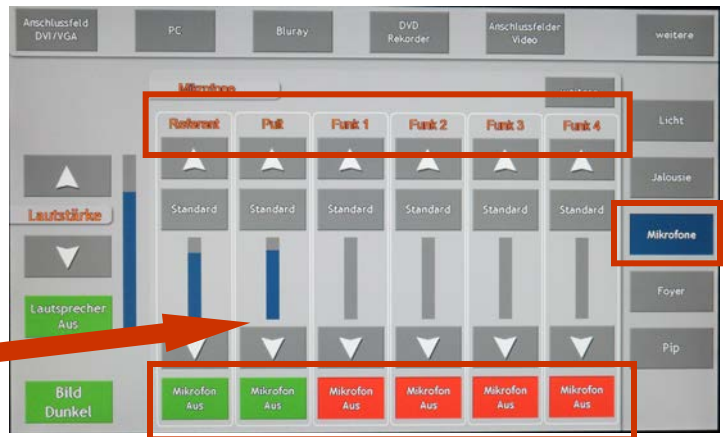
Anschlussfeld DVI/VGA
PC
Bluray
DVD Rekorder
Anschlussfelder Video
weitere

Mikrofone
weitere

Lautstärke

Referent
Pult
Funk 1
Funk 2
Funk 3
Funk 4

Standard
Standard
Standard
Standard
Standard
Standard

Licht
Jalousie
Mikrofone
Foyer
Pip

Lautsprecher Aus

Bild Dunkel

Mikrofon Aus
Mikrofon Aus
Mikrofon Aus
Mikrofon Aus
Mikrofon Aus
Mikrofon Aus